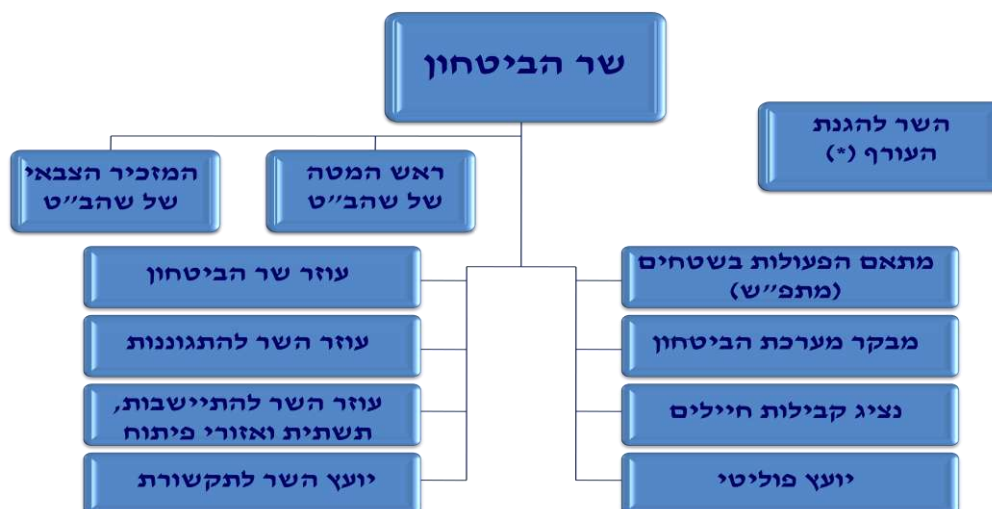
שר הביטחון

השר להגנת העורף (*)

ראש המטה של שהב״ט

המזכיר הצבאי של שהב״ט

מתאם הפעולות בשטחים (מתפ״ש)

מבקר מערכת הביטחון

נציג קבילות חיילים

יועץ פוליטי

עוזר שר הביטחון

עוזר השר להתגוננות

עוזר השר להתיישבות, תשתית ואזורי פיתוח

יועץ השר לתקשורת